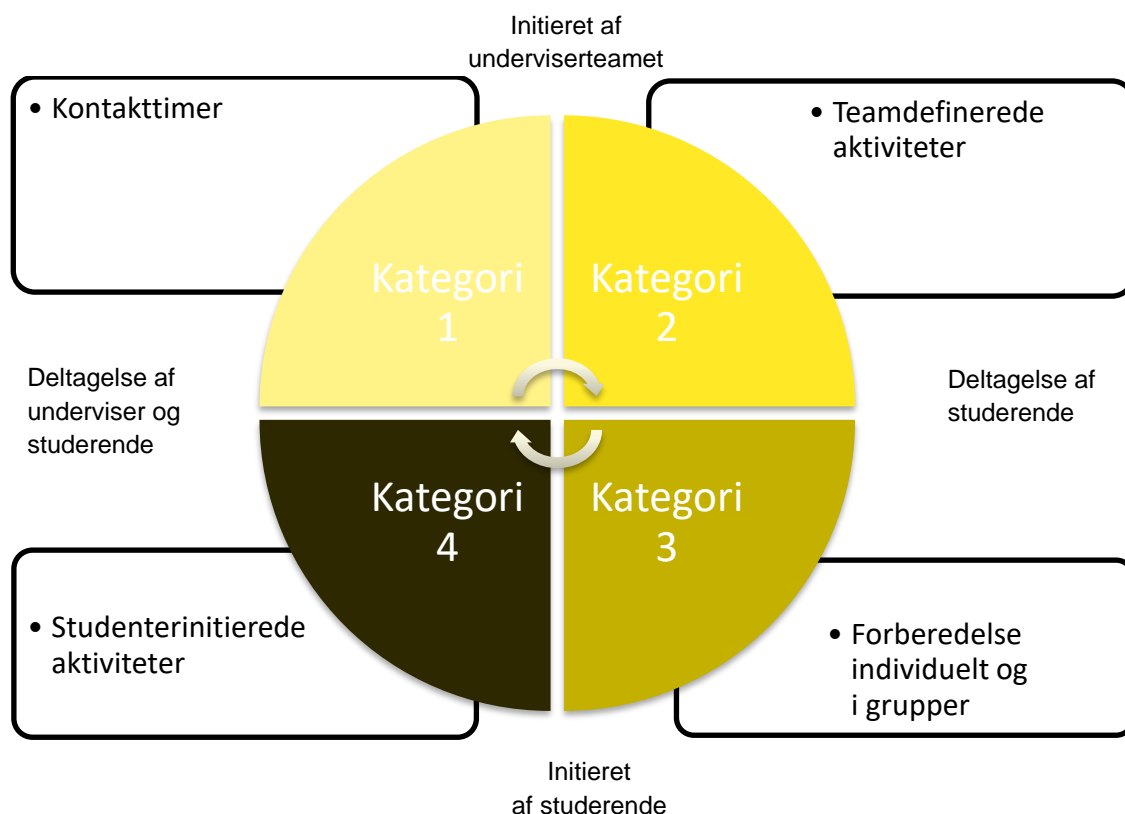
Initieret af underviserteamet

• Kontakttimer

• Teamdefinerede aktiviteter

Kategori 1

Kategori 2

Deltagelse af underviser og studerende

Deltagelse af studerende

Kategori 4

Kategori 3

• Studenterinitierede aktiviteter

• Forberedelse individuelt og i grupper

Initieret af studerende